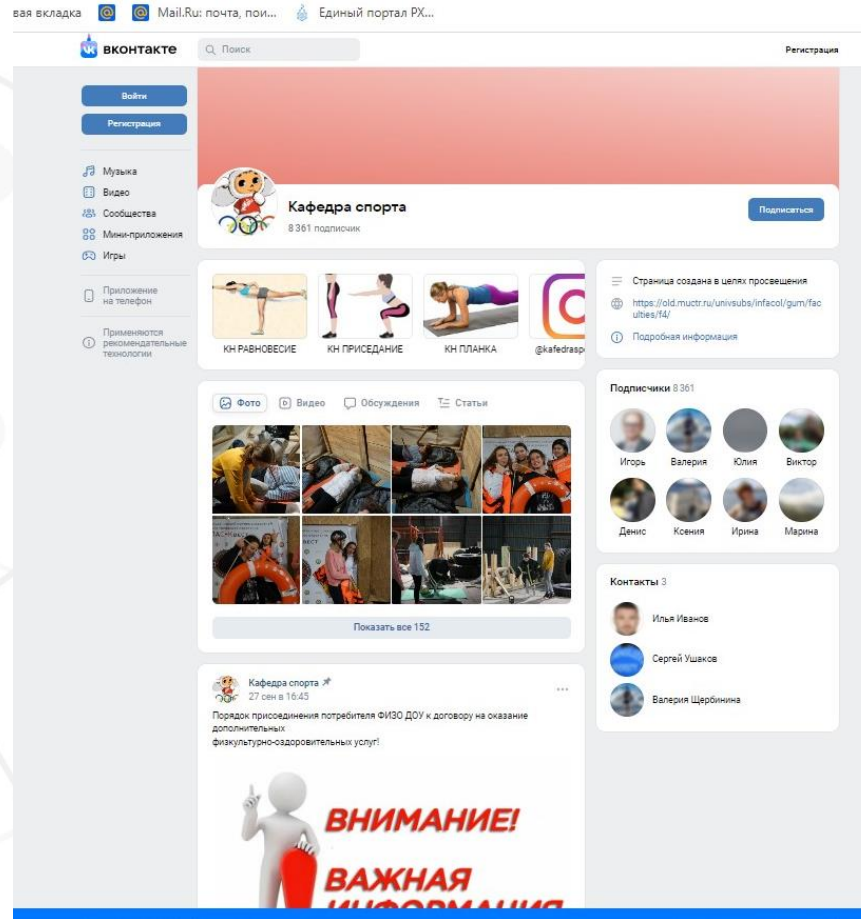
вая вкладка Mail.Ru: почта, пои... Единый портал РХ...

ВКОНТАКТЕ Поиск Регистрация

Войти
Регистрация

Музыка
Видео
Сообщества
Мини-приложения
Игры

Приложение на телефон

Применяются рекомендательные технологии

Кафедра спорта
8 361 подписчик

Подписаться

КН РАВНОВЕСИЕ КН ПРИСЕДАНИЕ КН ПЛАНКА @kafedrasp

Страница создана в целях просвещения
https://old.muctr.ru/univsubs/infacol/gum/faculties/f4/
Подробная информация

Фото Видео Обсуждения Статьи

Показать все 152

Подписчики 8 361
Игорь Валерия Юлия Виктор
Денис Ксения Ирина Марина

Контакты 3
Илья Иванов
Сергей Ушаков
Валерия Щербинина

Кафедра спорта
27 сен в 16:45
...
Порядок присоединения потребителя ФИЗО ДОУ к договору на оказание дополнительных
физкультурно-оздоровительных услуг!

ВНИМАНИЕ!
ВАЖНАЯ
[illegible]